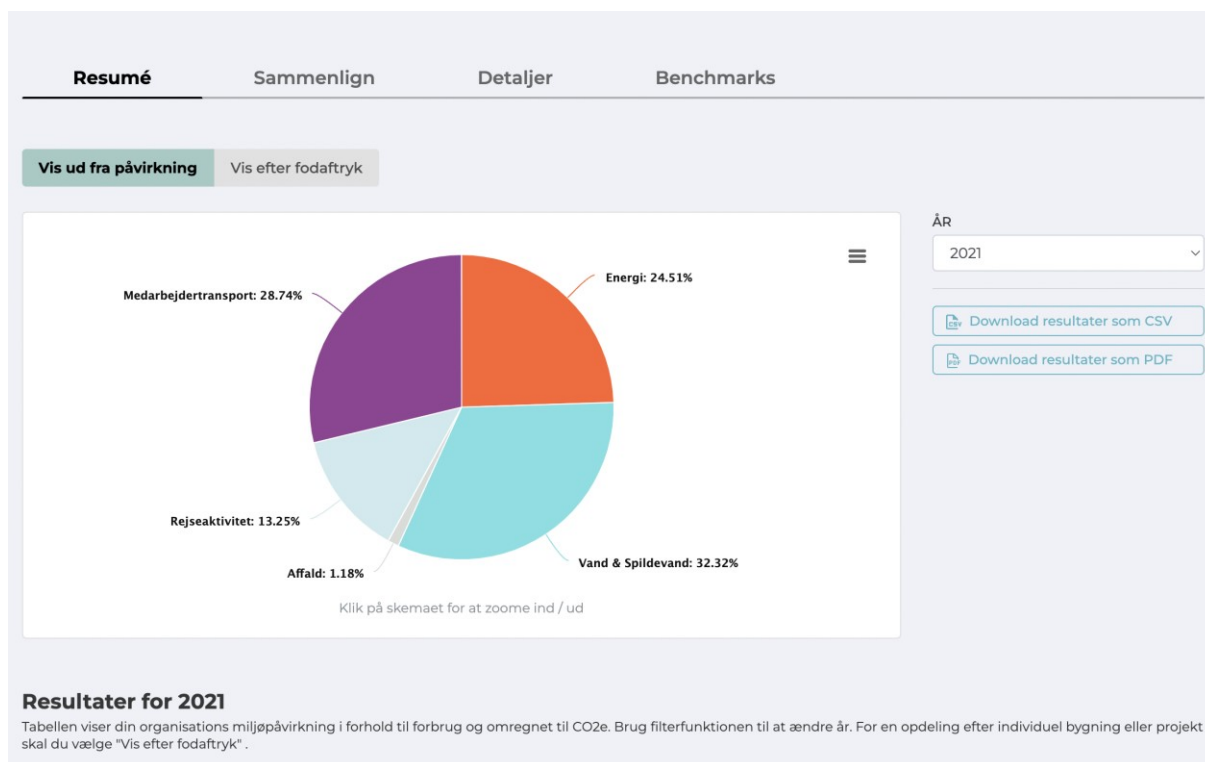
Resumé Sammenlign Detaljer Benchmarks

Vis ud fra påvirkning Vis efter fodaftryk

Medarbejdertransport: 28.74%
Energi: 24.51%
Rejseaktivitet: 13.25%
Affald: 1.18%
Vand & Spildevand: 32.32%

Klik på skemaet for at zoome ind / ud

ÅR
2021

Download resultater som CSV
Download resultater som PDF

Resultater for 2021

Tabellen viser din organisations miljøpåvirkning i forhold til forbrug og omregnet til CO2e. Brug filterfunktionen til at ændre år. For en opdeling efter individuel bygning eller projekt skal du vælge "Vis efter fodaftryk" .